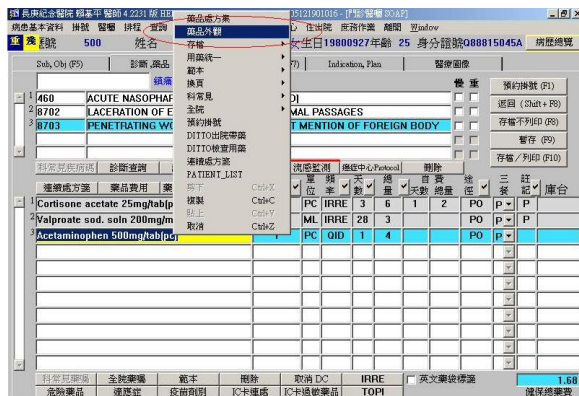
長庚紀念醫院 賴基平 醫師 4 2231 HE... 5121901016 - [門診醫囑 SOAP]

病患基本資料 掛號 醫囑 排程 查詢 ... D 住出院 病房作業 離開 Window

重 候 掛號 500 姓名 ... 女 生日19800927 年齡 25 身分證號Q88815045A 病歷總覽

Sub, Obj (F5) 診斷,藥品 ... 7) Indication, Plan 醫療圖像

鎖病 ... 慢 重

1 460 ACUTE NASOPHAR ... D)

2 8702 LACERATION OF E ... MAL PASSAGES

3 8703 PENETRATING WC ... T MENTION OF FOREIGN BODY

預約掛號 (F1)
返回 (Shift + F8)
存檔不列印 (F8)
暫存 (F9)
存檔 / 列印 (F10)

藥品處方集
藥品外觀
存檔
用藥統一
範本
換頁
科常見
全院
預約掛號
DITTO出院帶藥
DITTO檢查用藥
連續處方箋
PATIENT_LIST
剪下 Ctrl+X
複製 Ctrl+C
貼上 Ctrl+V
取消 Ctrl+Z

科常見疾病碼 診斷查詢 流感監測 疾管中心Protocol 刪除

連續處方箋 藥品費用 藥 ... 單位 頻率 天數 總量 天數 自費總量 途徑 三餐 註記 庫台

1 Cortisone acetate 25mg/tab(p ... PC IRRE 3 6 1 2 PO P P
2 Valproate sod. soln 200mg/m ... ML IRRE 28 3 PO P P
3 Acetaminophen 500mg/tab(p ... PC QID 1 4 PO P

科常見藥碼 全院藥囑 範本 刪除 取消 DC IRRE 英文藥袋標選 1.68
危險藥品 還原並 疫苗劑別 IC卡運處 IC卡過敏藥品 TOPI 健保總藥費